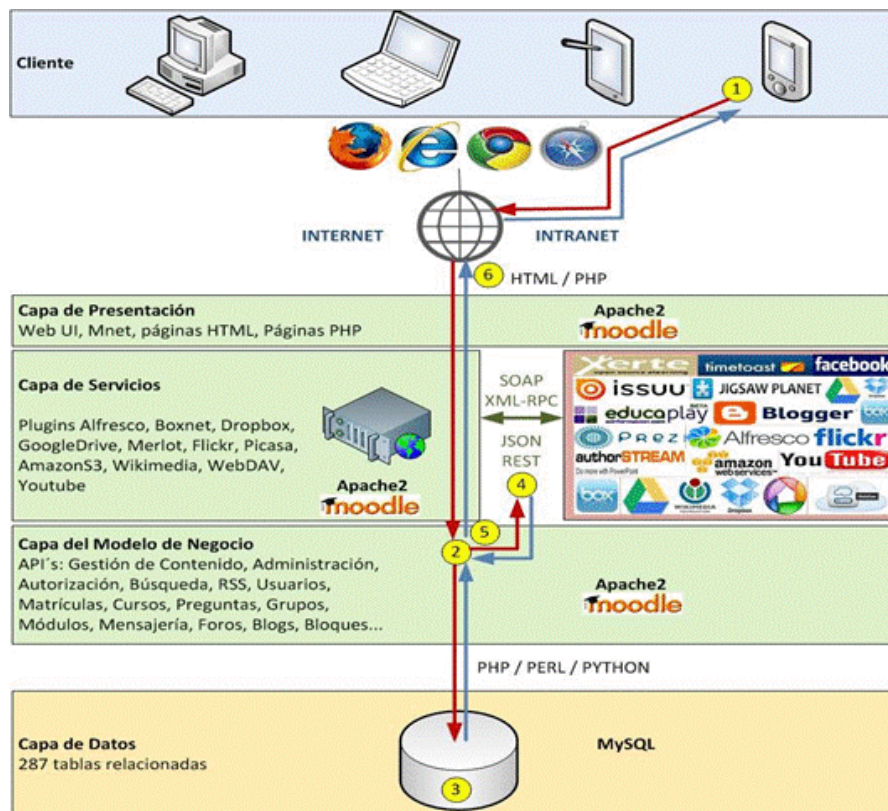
Cliente

1

INTERNET

INTRANET

6 HTML / PHP

Capa de Presentación
Web UI, Mnet, páginas HTML, Páginas PHP

Apache2
moodle

Capa de Servicios

Plugins Alfresco, Boxnet, Dropbox, GoogleDrive, Merlot, Flickr, Picasa, AmazonS3, Wikimedia, WebDAV, Youtube

Apache2
moodle

SOAP
XML-RPC

JSON
REST

4

Xerte timetoast facebook
issuu JIGSAW PLANET
educaplay Blogger
Prezi Alfresco flickr
authorSTREAM amazon webservices YouTube
box

5

2

Capa del Modelo de Negocio
API´s: Gestión de Contenido, Administración, Autorización, Búsqueda, RSS, Usuarios, Matrículas, Cursos, Preguntas, Grupos, Módulos, Mensajería, Foros, Blogs, Bloques...

Apache2
moodle

PHP / PERL / PYTHON

Capa de Datos
287 tablas relacionadas

MySQL

3